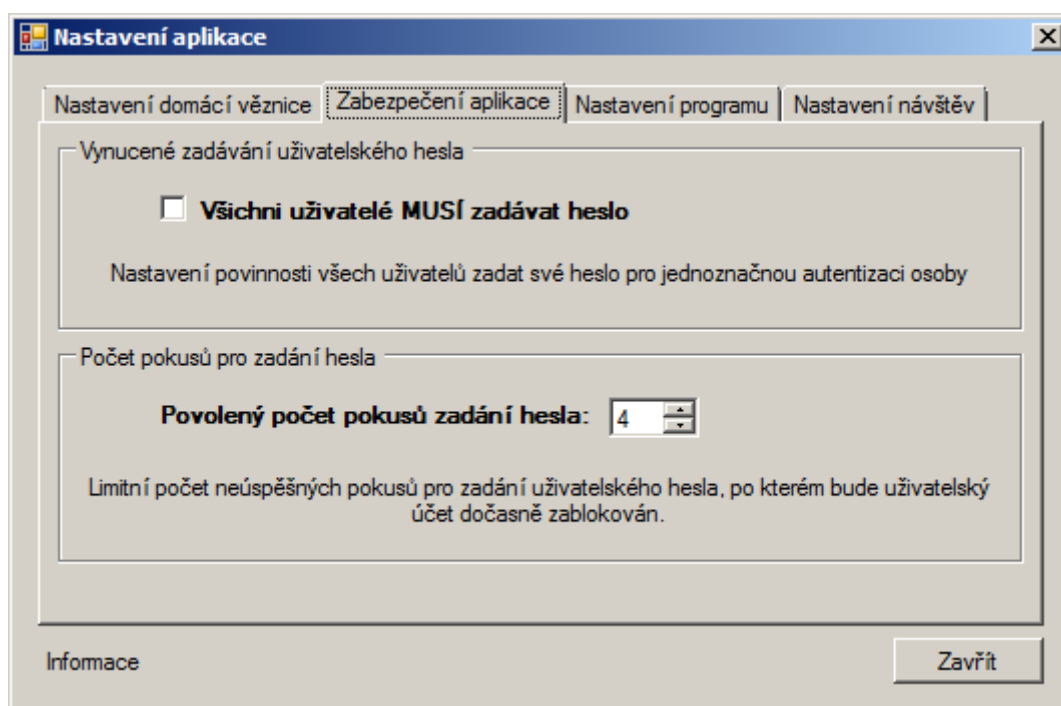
Nastavení aplikace

Nastavení domácí věznice | Zabezpečení aplikace | Nastavení programu | Nastavení návštěv

Vynucené zadávání uživatelského hesla

Všichni uživatelé MUSÍ zadávat heslo

Nastavení povinnosti všech uživatelů zadat své heslo pro jednoznačnou autentizaci osoby

Počet pokusů pro zadání hesla

Povolený počet pokusů zadání hesla: 4

Limitní počet neúspěšných pokusů pro zadání uživatelského hesla, po kterém bude uživatelský účet dočasně zablokován.

Informace

Zavřít